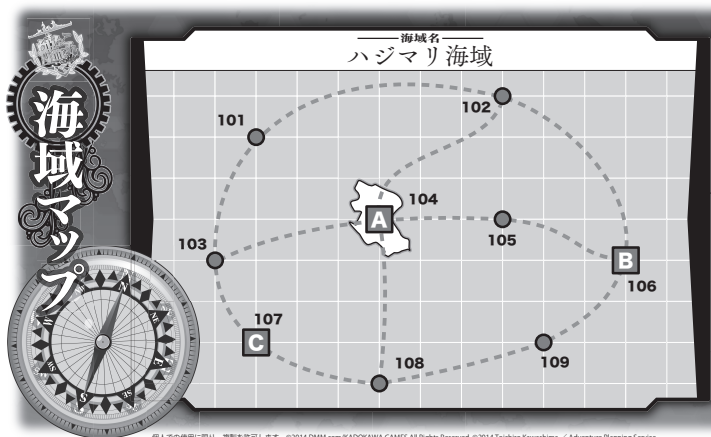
海域マップ

海域名
ハジマリ海域

101
102
A
104
105
103
B
106
107
C
108
109

個人での使用に限り、複製を許可します。©2014 DMM.com/KADOKAWA GAMES All Rights Reserved. ©2014 Taishiro Kawashima / Adventure Planning Service